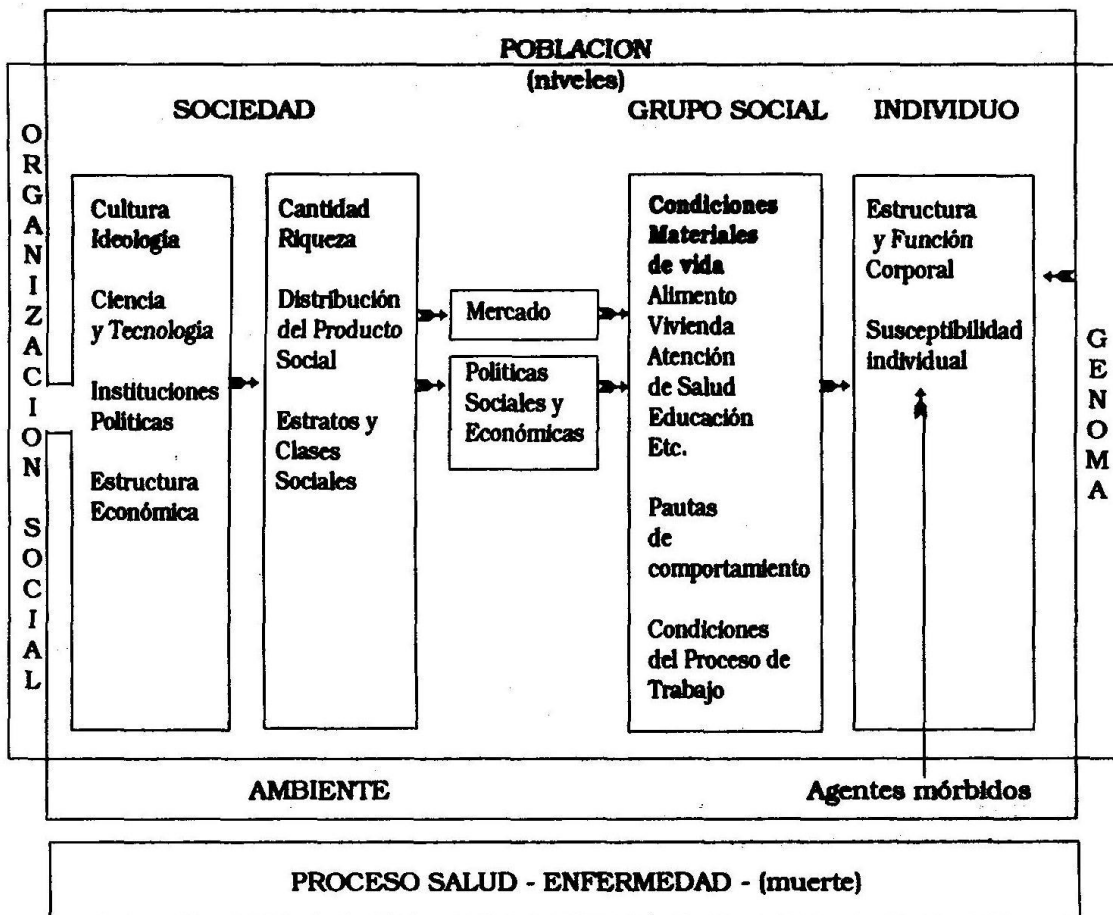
POBLACION
(niveles)

SOCIEDAD

GRUPO SOCIAL

INDIVIDUO

ORGANIZACION SOCIAL

Cultura
Ideologia

Ciencia
y Tecnologia

Instituciones
Politicas

Estructura
Económica

Cantidad
Riqueza

Distribución
del Producto
Social

Estratos y
Clases
Sociales

Mercado

Politicas
Sociales y
Económicas

Condiciones
Materiales
de vida
Alimento
Vivienda
Atención
de Salud
Educación
Etc.

Pautas
de
comportamiento

Condiciones
del Proceso de
Trabajo

Estructura
y Función
Corporal

Susceptibilidad
individual

GENOMA

AMBIENTE

Agentes mórbidos

PROCESO SALUD - ENFERMEDAD - (muerte)